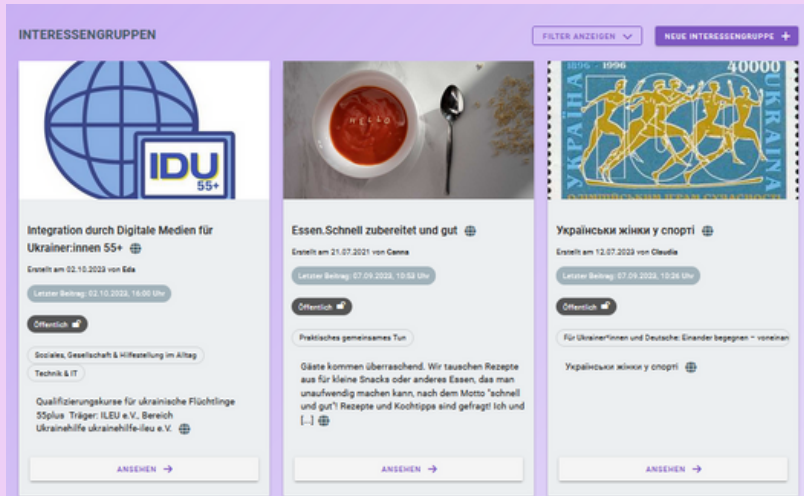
INTERESSENGRUPPEN

FILTER ANZEIGEN

NEUE INTERESSENGRUPPE +

IDU 55+

Integration durch Digitale Medien für Ukrainer:innen 55+

Erstellt am 02.10.2023 von Eda

Letzter Beitrag: 02.10.2023, 16:00 Uhr

Öffentlich

Soziales, Gesellschaft & Hilfestellung im Alltag

Technik & IT

Qualifizierungskurse für ukrainische Flüchtlinge 55plus Träger: ILEU e.V., Bereich Ukrainehilfe ukrainehilfe-ileu e.V.

ANSEHEN →

HELLO

Essen.Schnell zubereitet und gut

Erstellt am 21.07.2021 von Canna

Letzter Beitrag: 07.09.2023, 10:53 Uhr

Öffentlich

Praktisches gemeinsames Tun

Gäste kommen überraschend. Wir tauschen Rezepte aus für kleine Snacks oder anderes Essen, das man unaufwendig machen kann, nach dem Motto "schnell und gut"! Rezepte und Kochtipps sind gefragt! Ich und [...]

ANSEHEN →

1896 — 1996

40000

УКРАЇНА

UKRAINA

Українські жінки у спорті

Erstellt am 12.07.2023 von Claudia

Letzter Beitrag: 07.09.2023, 10:36 Uhr

Öffentlich

Für Ukrainer*innen und Deutsche: Einander begegnen ~ voneinan

Українські жінки у спорті

ANSEHEN →